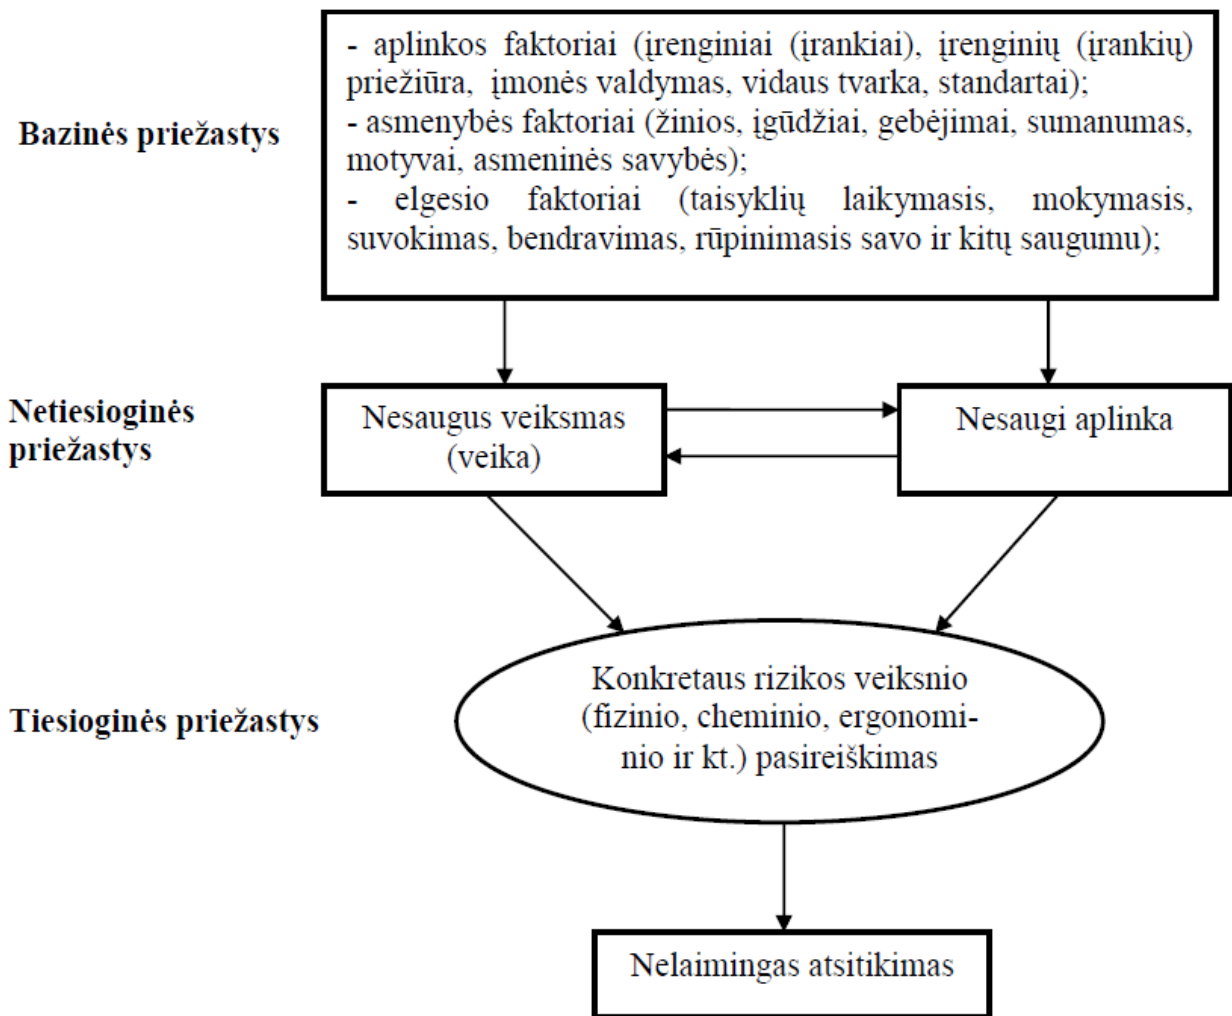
Bazinės priežastys

- aplinkos faktoriai (įrenginiai (įrankiai), įrenginių (įrankių) priežiūra, įmonės valdymas, vidaus tvarka, standartai);
- asmenybės faktoriai (žinios, įgūdžiai, gebėjimai, sumanumas, motyvai, asmeninės savybės);
- elgesio faktoriai (taisyklių laikymasis, mokymasis, suvokimas, bendravimas, rūpinimasis savo ir kitų saugumu);

Netiesioginės priežastys

Nesaugus veiksmas (veika)

Nesaugi aplinka

Tiesioginės priežastys

Konkretaus rizikos veiksnio (fizinio, cheminio, ergonominio ir kt.) pasireiškimas

Nelaimingas atsitikimas